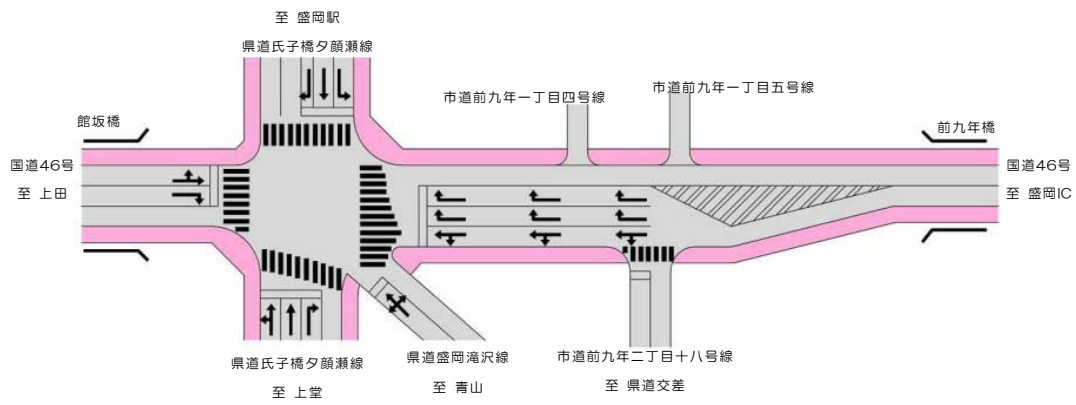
至 盛岡駅
県道氏子橋夕顔瀬線

市道前九年一丁目四号線
市道前九年一丁目五号線

館坂橋
前九年橋

国道46号
至 上田

国道46号
至 盛岡IC

県道氏子橋夕顔瀬線
至 上堂

県道盛岡滝沢線
至 青山

市道前九年二丁目十八号線
至 県道交差